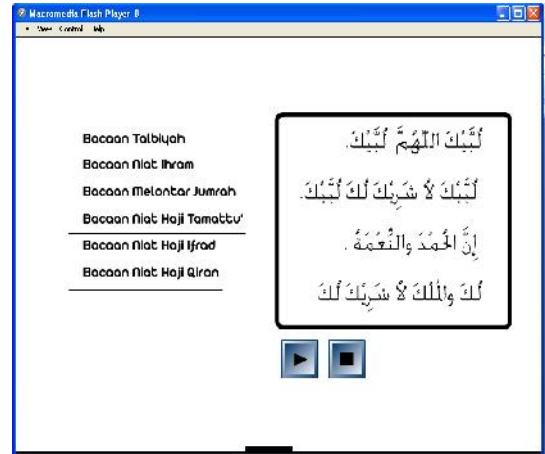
Macromedia Flash Player 8
File View Control Help

Bacaan Talbiyah
Bacaan Niat Ihram
Bacaan Melontar Jumrah
Bacaan Niat Haji Tamattu'
Bacaan Niat Haji Ifrad
Bacaan Niat Haji Qiran

لَبَّيْكَ اللَّهُمَّ لَبَّيْكَ.
لَبَّيْكَ لاَ شَرِيْكَ لَكَ لَبَّيْكَ.
إِنَّ الْحَمْدَ وَالنِّعْمَةَ .
لَكَ وَالْمُلْكَ لاَ شَرِيْكَ لَكَ